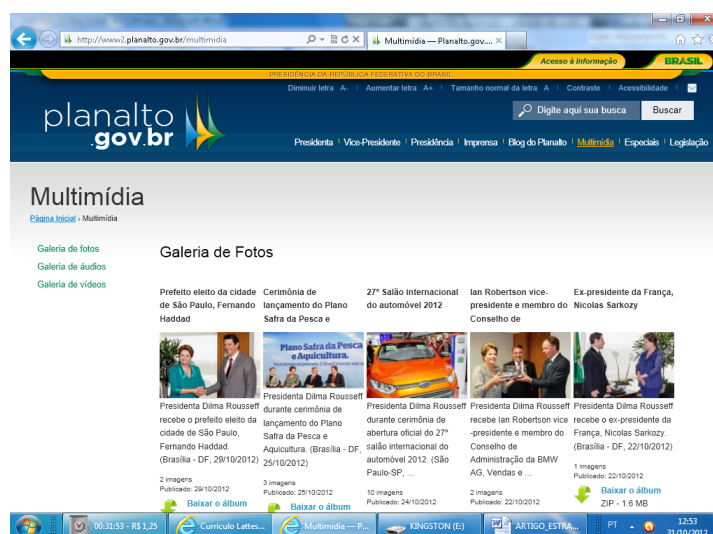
http://www2.planalto.gov.br/multimidia
Multimídia — Planalto.gov... ×

Acesso à Informação BRASIL
PRESIDÊNCIA DA REPÚBLICA FEDERATIVA DO BRASIL
Diminuir letra A- | Aumentar letra A+ | Tamanho normal da letra A | Contraste | Acessibilidade
Digite aqui sua busca Buscar
planalto .gov.br
Presidenta | Vice-Presidente | Presidência | Imprensa | Blog do Planalto | Multimídia | Especiais | Legislação

Multimídia
Página Inicial › Multimídia

Galeria de fotos
Galeria de áudios
Galeria de vídeos

Galeria de Fotos

Prefeito eleito da cidade de São Paulo, Fernando Haddad
Presidenta Dilma Rousseff recebe o prefeito eleito da cidade de São Paulo, Fernando Haddad. (Brasília - DF, 29/10/2012)
2 imagens
Publicado: 29/10/2012
Baixar o álbum

Cerimônia de lançamento do Plano Safra da Pesca e
Plano Safra da Pesca e Aquicultura.
Presidenta Dilma Rousseff durante cerimônia de lançamento do Plano Safra da Pesca e Aquicultura. (Brasília - DF, 25/10/2012)
3 imagens
Publicado: 25/10/2012
Baixar o álbum

27º Salão internacional do automóvel 2012
Presidenta Dilma Rousseff durante cerimônia de abertura oficial do 27º salão internacional do automóvel 2012. (São Paulo-SP, ...
10 imagens
Publicado: 24/10/2012

Ian Robertson vice-presidente e membro do Conselho de
Presidenta Dilma Rousseff recebe Ian Robertson vice -presidente e membro do Conselho de Administração da BMW AG, Vendas e ...
2 imagens
Publicado: 22/10/2012

Ex-presidente da França, Nicolas Sarkozy
Presidenta Dilma Rousseff recebe o ex-presidente da França, Nicolas Sarkozy. (Brasília - DF, 22/10/2012)
1 imagens
Publicado: 22/10/2012
Baixar o álbum
ZIP - 1.6 MB

00:31:53 - R$ 1,25 | Curriculo Lattes... | Multimídia — P... | KINGSTON (E:) | ARTIGO_ESTRA... | PT | 12:53 31/10/2012